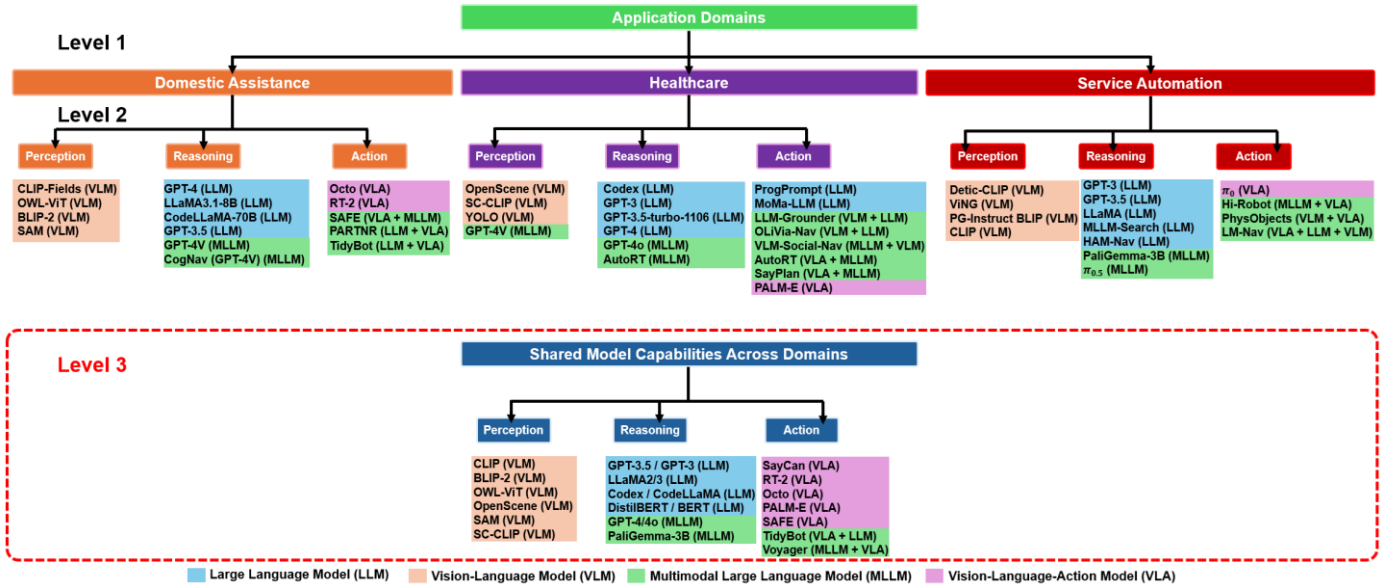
Application Domains

Level 1

Domestic Assistance

Healthcare

Service Automation

Level 2

Perception

CLIP-Fields (VLM)
OWL-ViT (VLM)
BLIP-2 (VLM)
SAM (VLM)

Reasoning

GPT-4 (LLM)
LLaMA3.1-8B (LLM)
CodeLLaMA-70B (LLM)
GPT-3.5 (LLM)
GPT-4V (MLLM)
CogNav (GPT-4V) (MLLM)

Action

Octo (VLA)
RT-2 (VLA)
SAFE (VLA + MLLM)
PARTNR (LLM + VLA)
TidyBot (LLM + VLA)

Perception

OpenScene (VLM)
SC-CLIP (VLM)
YOLO (VLM)
GPT-4V (MLLM)

Reasoning

Codex (LLM)
GPT-3 (LLM)
GPT-3.5-turbo-1106 (LLM)
GPT-4 (LLM)
GPT-4o (MLLM)
AutoRT (MLLM)

Action

ProgPrompt (LLM)
MoMa-LLM (LLM)
LLM-Grounder (VLM + LLM)
OLiVia-Nav (VLM + LLM)
VLM-Social-Nav (MLLM + VLM)
AutoRT (VLA + MLLM)
SayPlan (VLA + MLLM)
PALM-E (VLA)

Perception

Detic-CLIP (VLM)
ViNG (VLM)
PG-Instruct BLIP (VLM)
CLIP (VLM)

Reasoning

GPT-3 (LLM)
GPT-3.5 (LLM)
LLaMA (LLM)
MLLM-Search (LLM)
HAM-Nav (LLM)
PaliGemma-3B (MLLM)
$\pi_{0.5}$ (MLLM)

Action

$\pi_0$ (VLA)
Hi-Robot (MLLM + VLA)
PhysObjects (VLM + VLA)
LM-Nav (VLA + LLM + VLM)

Level 3

Shared Model Capabilities Across Domains

Perception

CLIP (VLM)
BLIP-2 (VLM)
OWL-ViT (VLM)
OpenScene (VLM)
SAM (VLM)
SC-CLIP (VLM)

Reasoning

GPT-3.5 / GPT-3 (LLM)
LLaMA2/3 (LLM)
Codex / CodeLLaMA (LLM)
DistilBERT / BERT (LLM)
GPT-4/4o (MLLM)
PaliGemma-3B (MLLM)

Action

SayCan (VLA)
RT-2 (VLA)
Octo (VLA)
PALM-E (VLA)
SAFE (VLA)
TidyBot (VLA + LLM)
Voyager (MLLM + VLA)

Large Language Model (LLM) Vision-Language Model (VLM) Multimodal Large Language Model (MLLM) Vision-Language-Action Model (VLA)